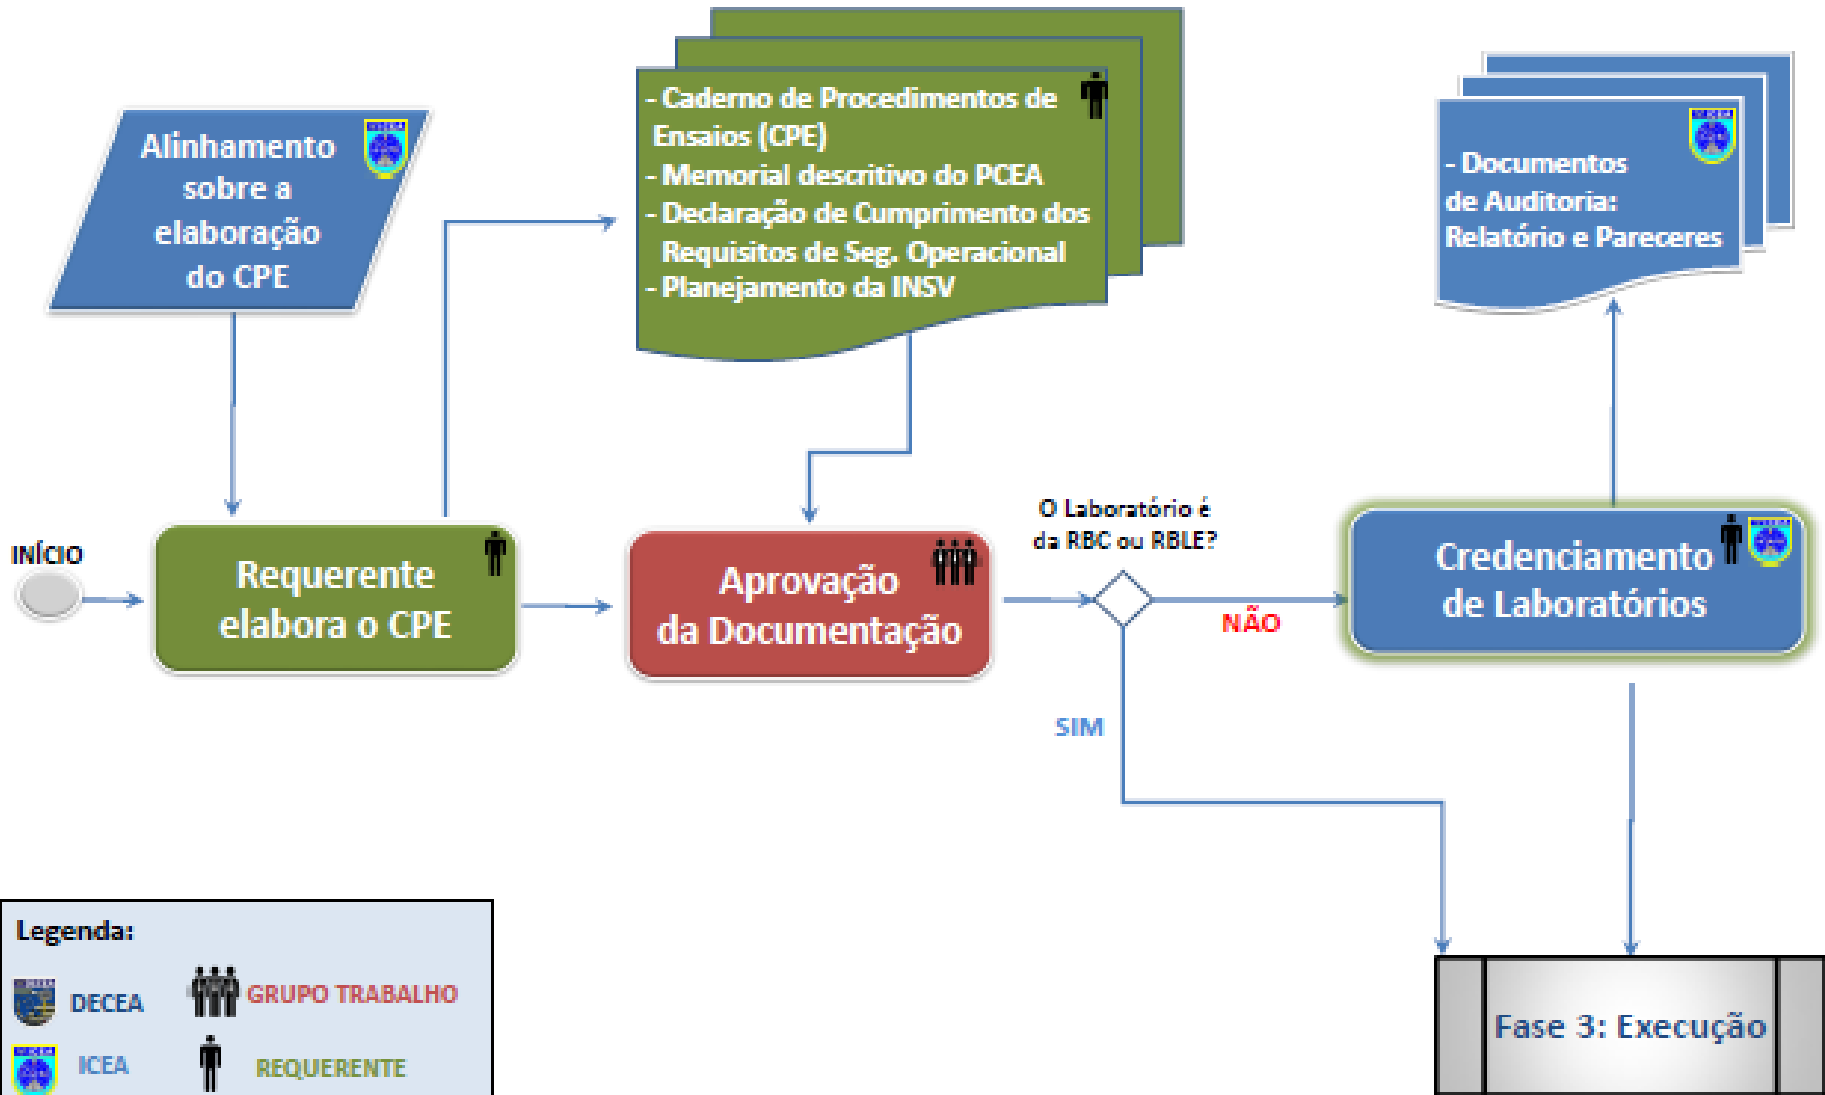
Alinhamento sobre a elaboração do CPE

- Caderno de Procedimentos de Ensaios (CPE)
- Memorial descritivo do PCEA
- Declaração de Cumprimento dos Requisitos de Seg. Operacional
- Planejamento da INSV

- Documentos de Auditoria: Relatório e Pareceres

INÍCIO

Requerente elabora o CPE

Aprovação da Documentação

O Laboratório é da RBC ou RBLE?

NÃO

SIM

Credenciamento de Laboratórios

Fase 3: Execução

Legenda:

DECEA

GRUPO TRABALHO

ICEA

REQUERENTE